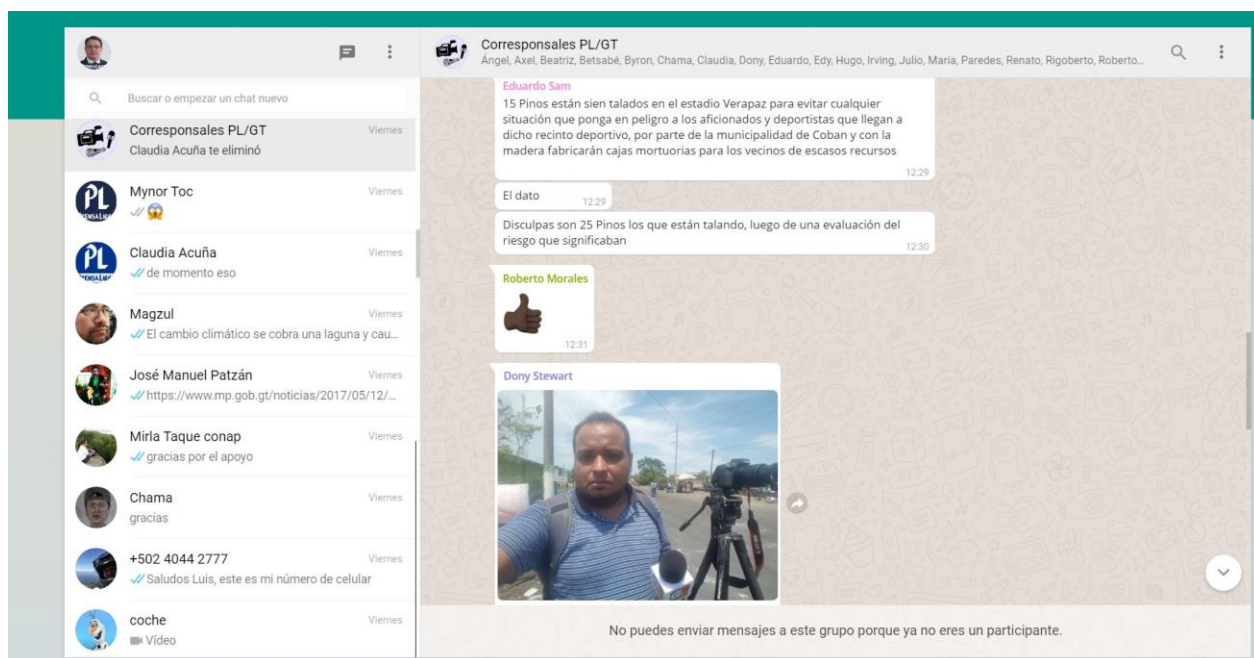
Corresponsales PL/GT
Ángel, Axel, Beatriz, Betsabé, Byron, Chama, Claudia, Dony, Eduardo, Edy, Hugo, Irving, Julio, María, Paredes, Renato, Rigoberto, Roberto...

Buscar o empezar un chat nuevo

Corresponsales PL/GT Viernes
Claudia Acuña te eliminó

Mynor Toc Viernes

Claudia Acuña Viernes
de momento eso

Magzul Viernes
El cambio climático se cobra una laguna y cau...

José Manuel Patzán Viernes
https://www.mp.gob.gt/noticias/2017/05/12/...

Mirla Taque conap Viernes
gracias por el apoyo

Chama Viernes
gracias

+502 4044 2777 Viernes
Saludos Luis, este es mi número de celular

coche Viernes
Vídeo

Eduardo Sam
15 Pinos están sien talados en el estadio Verapaz para evitar cualquier situación que ponga en peligro a los aficionados y deportistas que llegan a dicho recinto deportivo, por parte de la municipalidad de Coban y con la madera fabricarán cajas mortuorias para los vecinos de escasos recursos
12:29

El dato 12:29

Disculpas son 25 Pinos los que están talando, luego de una evaluación del riesgo que significaban
12:30

Roberto Morales
12:31

Dony Stewart

No puedes enviar mensajes a este grupo porque ya no eres un participante.